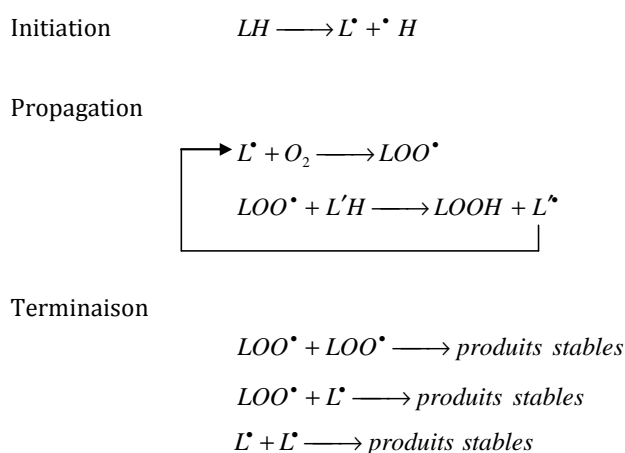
Initiation $LH \longrightarrow L^{\bullet} + {}^{\bullet}H$

Propagation

$L^{\bullet} + O_2 \longrightarrow LOO^{\bullet}$

$LOO^{\bullet} + L'H \longrightarrow LOOH + L'^{\bullet}$

Terminaison

$LOO^{\bullet} + LOO^{\bullet} \longrightarrow produits\ stables$

$LOO^{\bullet} + L^{\bullet} \longrightarrow produits\ stables$

$L^{\bullet} + L^{\bullet} \longrightarrow produits\ stables$